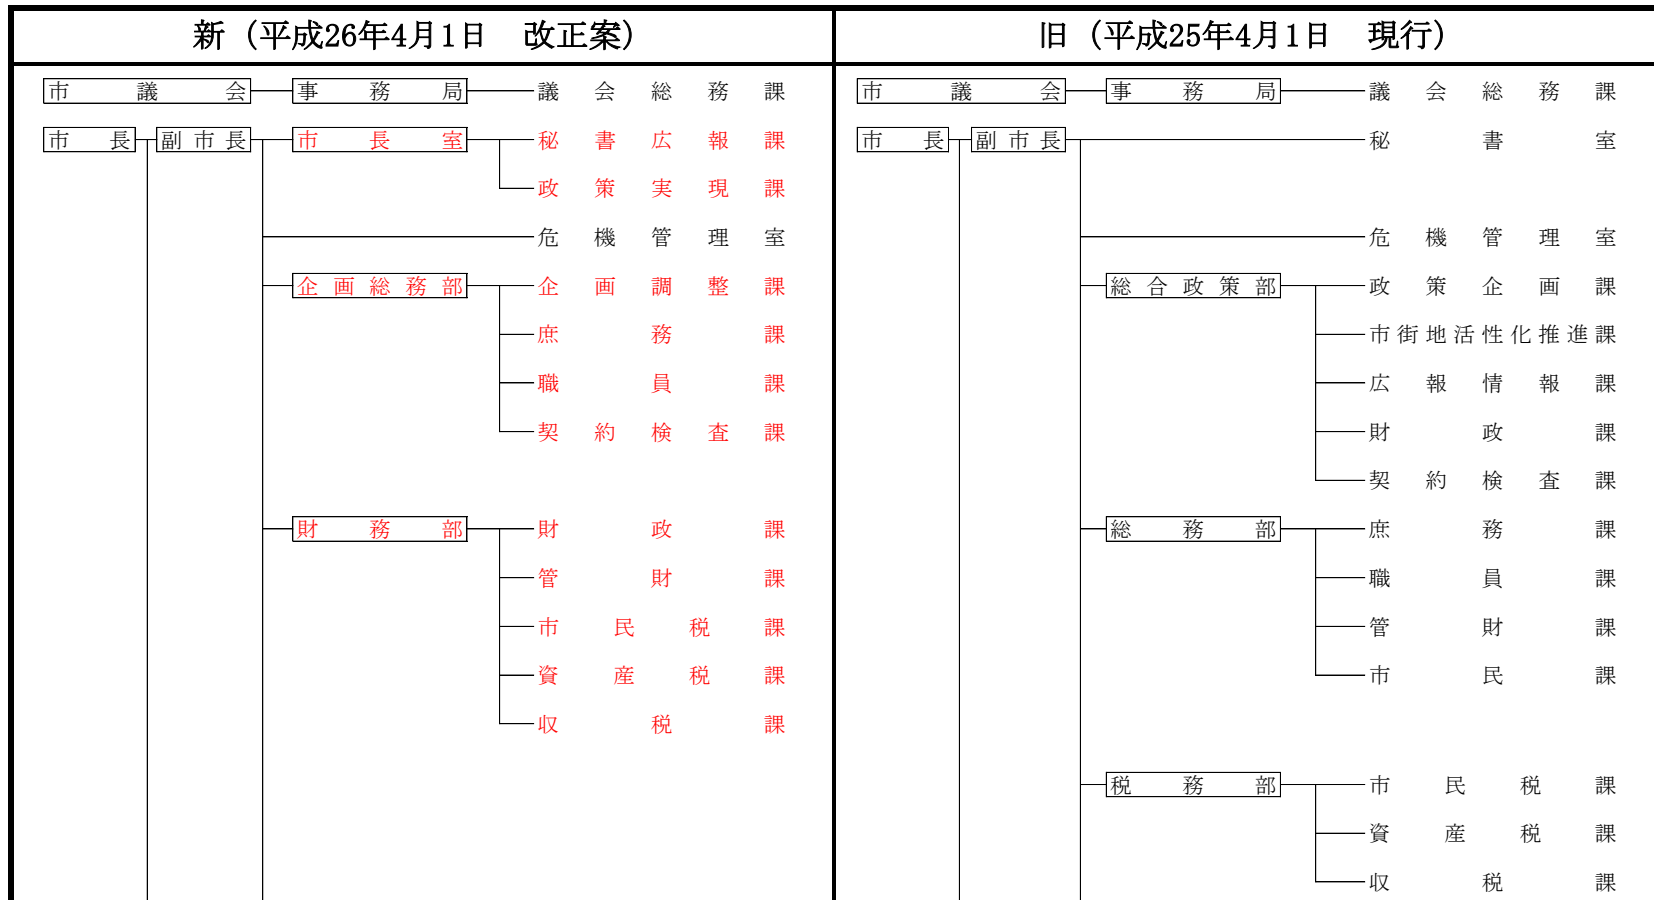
新（平成26年4月1日　改正案）

市議会　事務局　議会総務課

市長　副市長　市長室　秘書広報課
政策実現課
危機管理室
企画総務部　企画調整課
庶務課
職員課
契約検査課
財務部　財政課
管財課
市民税課
資産税課
収税課

旧（平成25年4月1日　現行）

市議会　事務局　議会総務課

市長　副市長　秘書室
危機管理室
総合政策部　政策企画課
市街地活性化推進課
広報情報課
財政課
契約検査課
総務部　庶務課
職員課
管財課
市民課
税務部　市民税課
資産税課
収税課